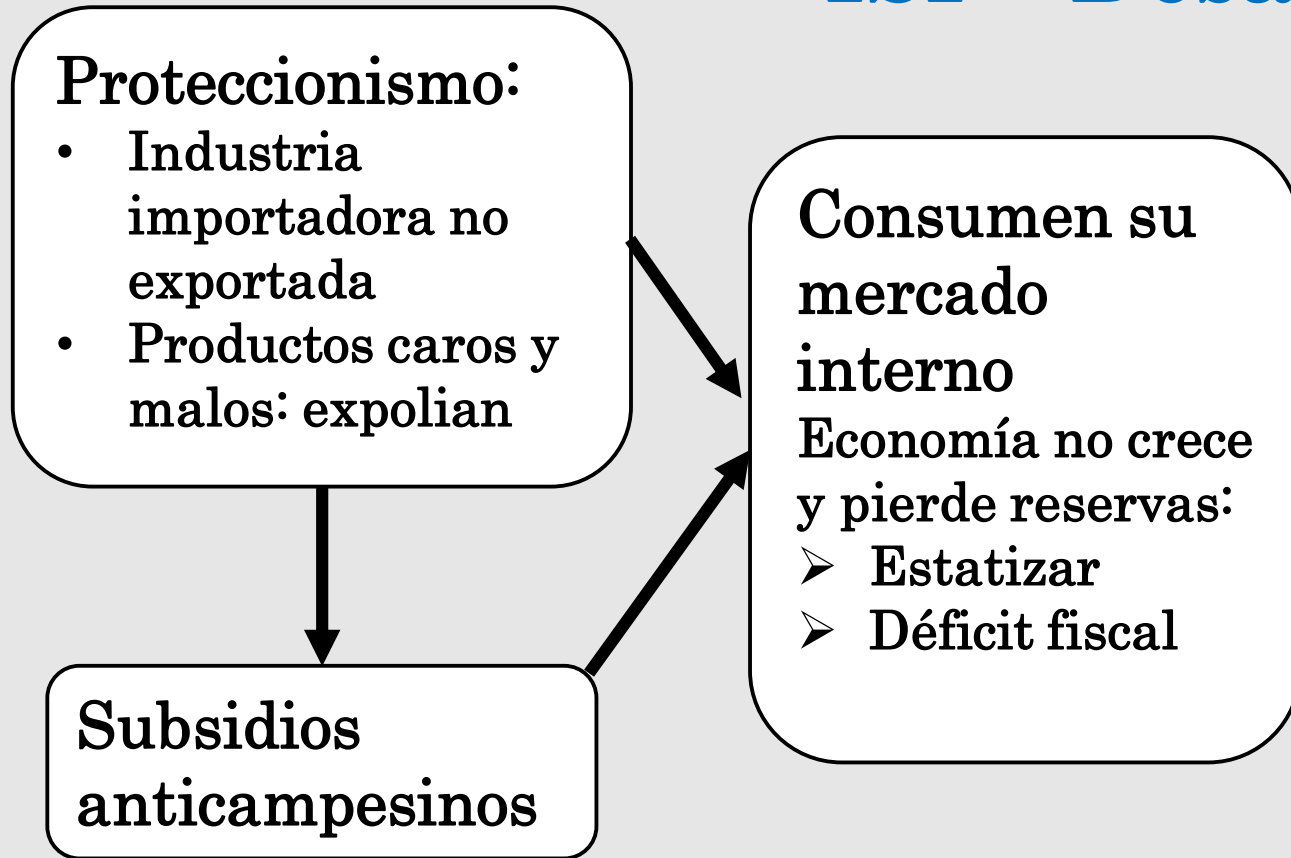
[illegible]

Proteccionismo:
• Industria importadora no exportada
• Productos caros y malos: expolian

Consumen su mercado interno
Economía no crece y pierde reservas:
➢ Estatizar
➢ Déficit fiscal

Subsidios anticampesinos